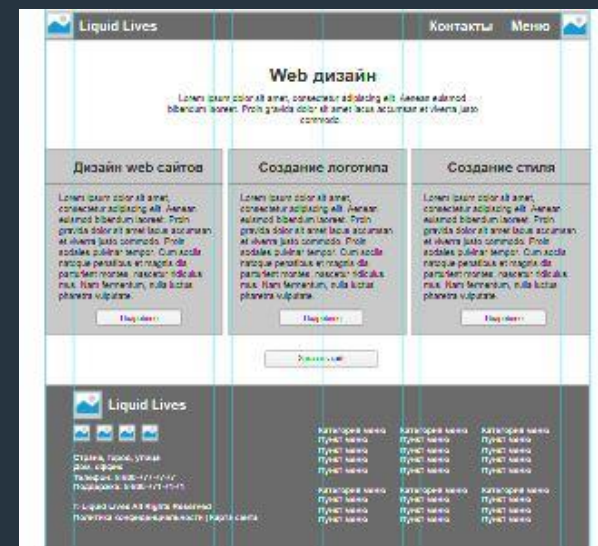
Liquid Lives

Контакты Меню

Web дизайн

Lorem ipsum dolor sit amet, consectetur adipiscing elit. Aenean euismod bibendum laoreet. Proin gravida dolor sit amet lacus accumsan et viverra justo commodo.

Дизайн web сайтов

Lorem ipsum dolor sit amet, consectetur adipiscing elit. Aenean euismod bibendum laoreet. Proin gravida dolor sit amet lacus accumsan et viverra justo commodo. Proin sodales pulvinar tempor. Cum sociis natoque penatibus et magnis dis parturient montes, nascetur ridiculus mus. Nam fermentum, nulla luctus pharetra vulputate.

Подробнее

Создание логотипа

Lorem ipsum dolor sit amet, consectetur adipiscing elit. Aenean euismod bibendum laoreet. Proin gravida dolor sit amet lacus accumsan et viverra justo commodo. Proin sodales pulvinar tempor. Cum sociis natoque penatibus et magnis dis parturient montes, nascetur ridiculus mus. Nam fermentum, nulla luctus pharetra vulputate.

Подробнее

Создание стиля

Lorem ipsum dolor sit amet, consectetur adipiscing elit. Aenean euismod bibendum laoreet. Proin gravida dolor sit amet lacus accumsan et viverra justo commodo. Proin sodales pulvinar tempor. Cum sociis natoque penatibus et magnis dis parturient montes, nascetur ridiculus mus. Nam fermentum, nulla luctus pharetra vulputate.

Подробнее

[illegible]

Liquid Lives

Страна, город, улица
Дом, офис
Телефон: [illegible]
Поддержка: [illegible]

© Liquid Lives All Rights Reserved
Политика конфиденциальности | Карта сайта

Категория меню
Пункт меню
Пункт меню
Пункт меню
Пункт меню

Категория меню
Пункт меню
Пункт меню
Пункт меню
Пункт меню

Категория меню
Пункт меню
Пункт меню
Пункт меню
Пункт меню

Категория меню
Пункт меню
Пункт меню
Пункт меню

Категория меню
Пункт меню
Пункт меню
Пункт меню

Категория меню
Пункт меню
Пункт меню
Пункт меню